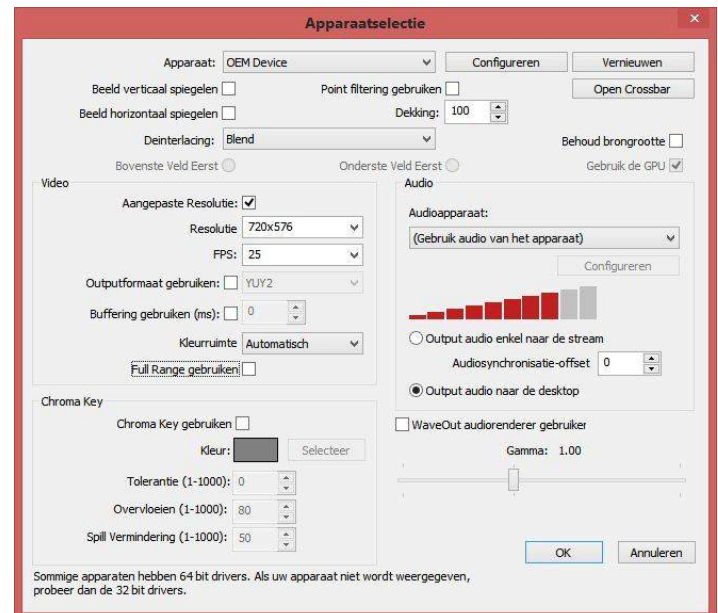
Apparaatselectie

Apparaat: OEM Device
Configureren
Vernieuwen
Beeld verticaal spiegelen
Point filtering gebruiken
Open Crossbar
Beeld horizontaal spiegelen
Dekking: 100
Deinterlacing: Blend
Behoud brongrootte
Bovenste Veld Eerst
Onderste Veld Eerst
Gebruik de GPU

Video
Aangepaste Resolutie:
Resolutie 720x576
FPS: 25
Outputformaat gebruiken: YUY2
Buffering gebruiken (ms): 0
Kleurruimte Automatisch
Full Range gebruiken

Audio
Audioapparaat:
(Gebruik audio van het apparaat)
Configureren
Output audio enkel naar de stream
Audiosynchronisatie-offset 0
Output audio naar de desktop

Chroma Key
Chroma Key gebruiken
Kleur:
Selecteer
Tolerantie (1-1000): 0
Overvloeien (1-1000): 80
Spill Vermindering (1-1000): 50

WaveOut audiorenderer gebruiker
Gamma: 1.00

OK
Annuleren

Sommige apparaten hebben 64 bit drivers. Als uw apparaat niet wordt weergegeven, probeer dan de 32 bit drivers.